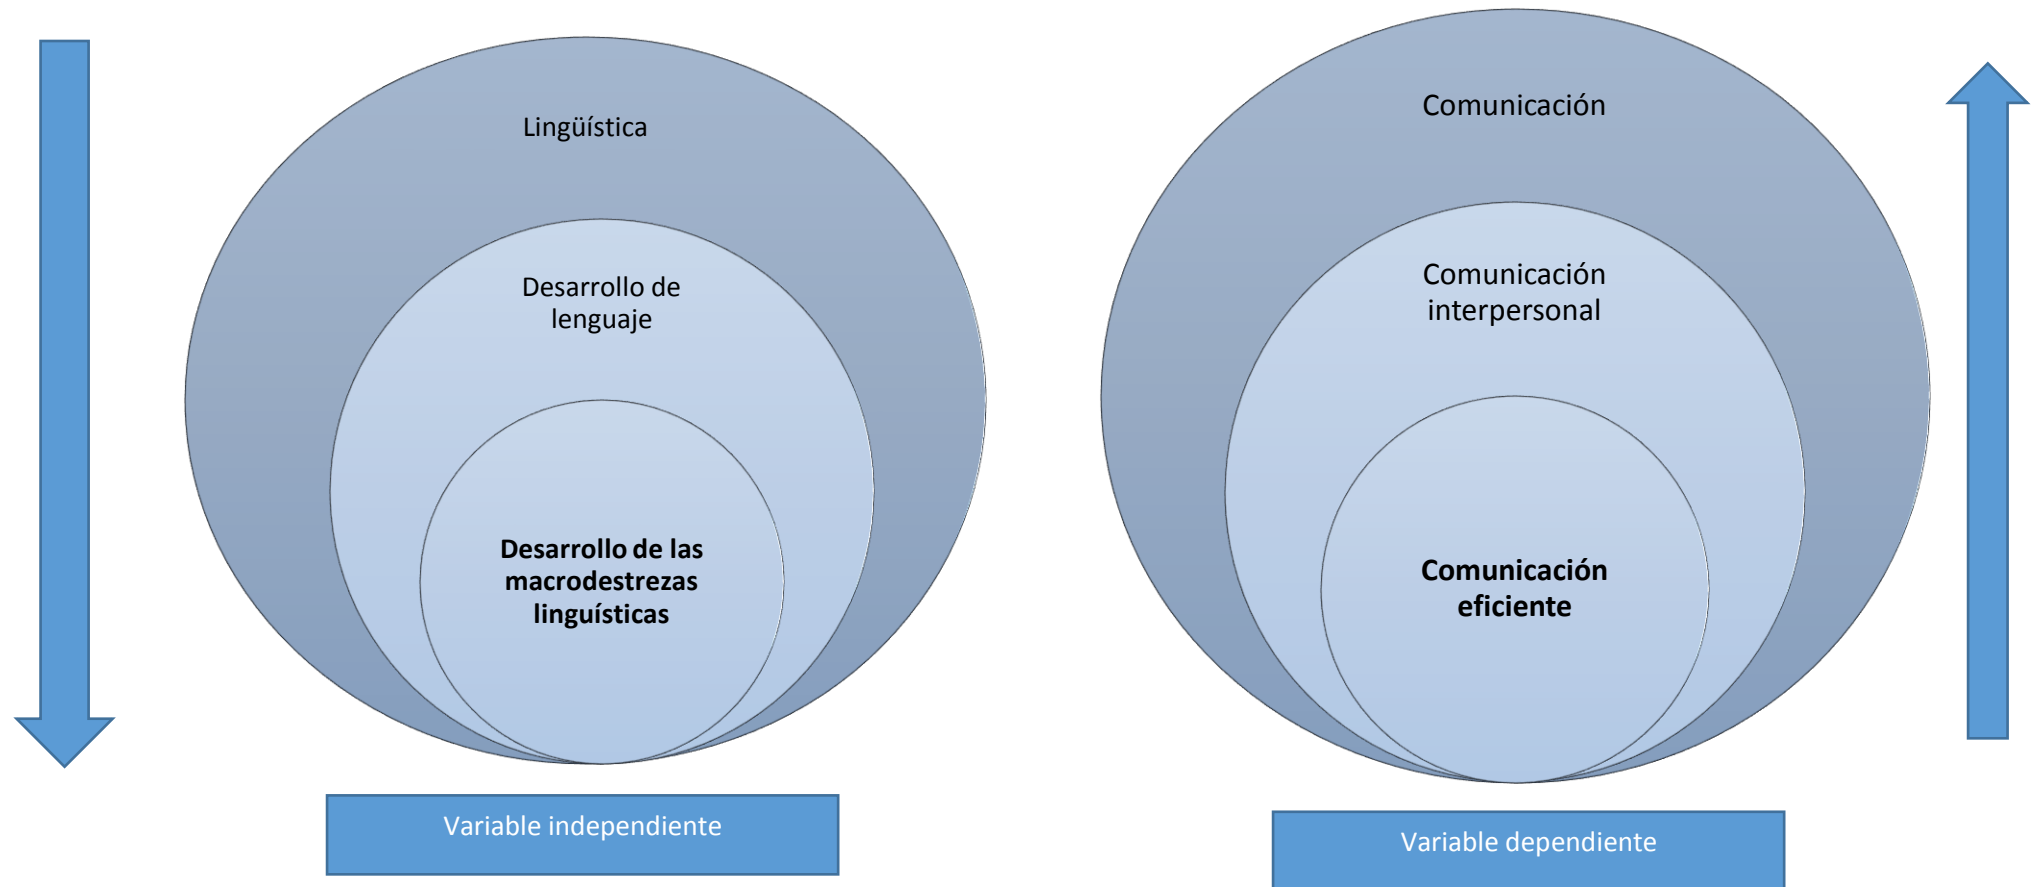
Lingüística

Desarrollo de lenguaje

**Desarrollo de las macrodestrezas linguísticas**

Variable independiente

Comunicación

Comunicación interpersonal

**Comunicación eficiente**

Variable dependiente